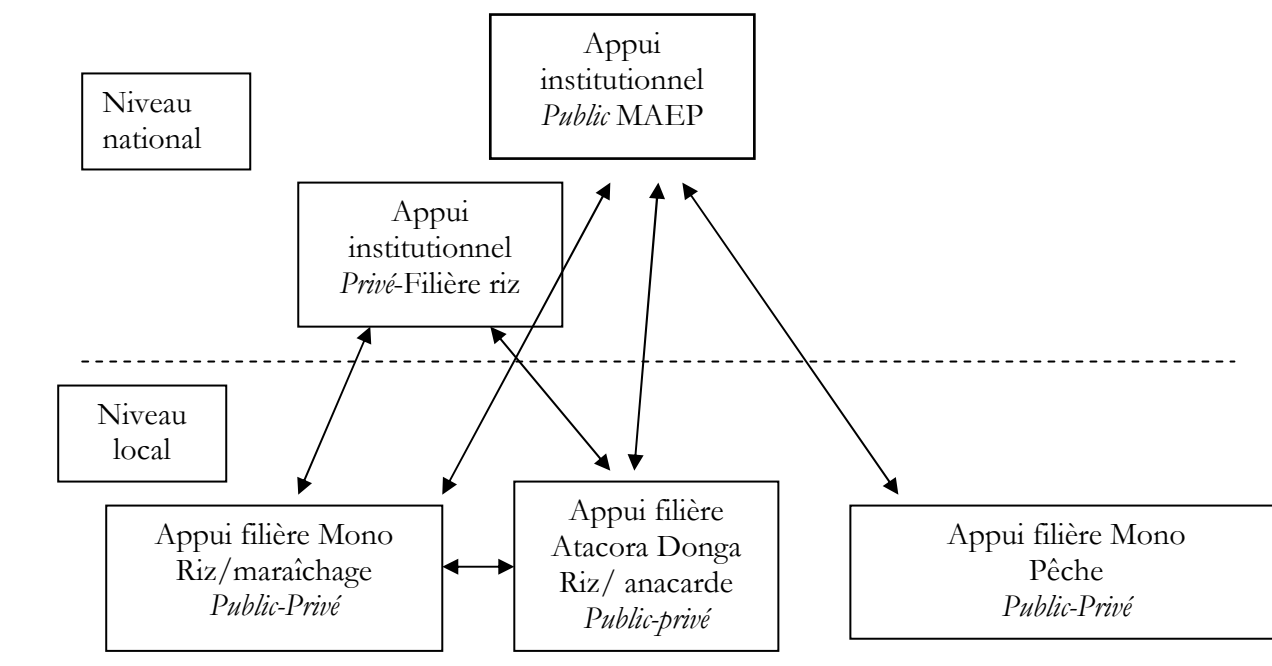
Appui institutionnel *Public* MAEP

Niveau national

Appui institutionnel *Privé*-Filière riz

Niveau local

Appui filière Mono Riz/maraîchage *Public-Privé*

Appui filière Atacora Donga Riz/ anacarde *Public-privé*

Appui filière Mono Pêche *Public-Privé*